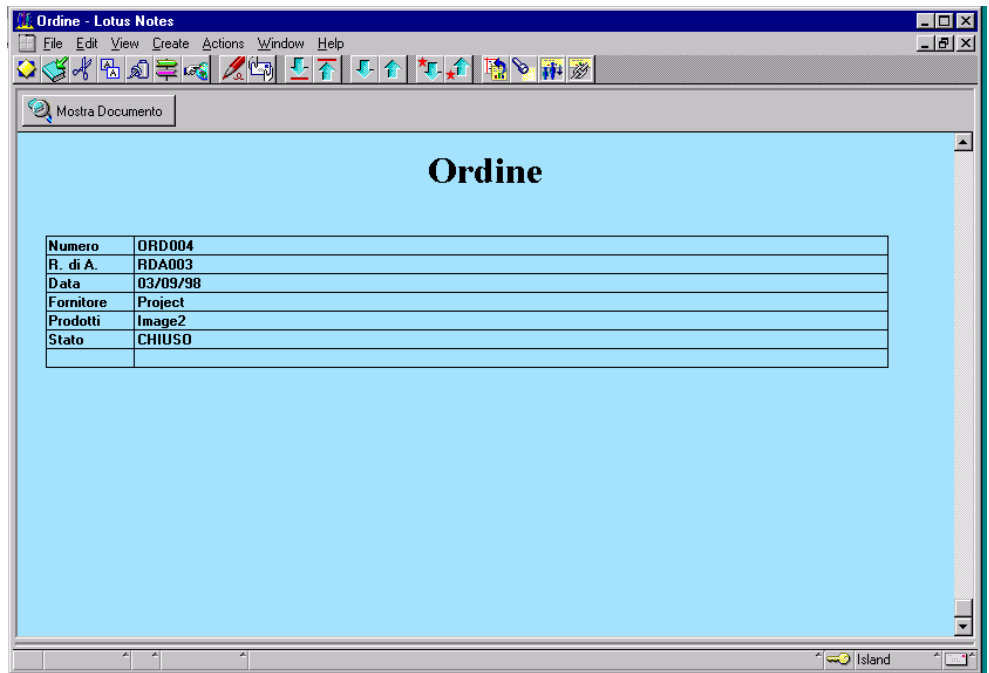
Ordine - Lotus Notes

File Edit View Create Actions Window Help

Mostra Documento

Ordine

| Numero | ORD004 |
|---|---|
| R. di A. | RDA003 |
| Data | 03/09/98 |
| Fornitore | Project |
| Prodotti | Image2 |
| Stato | CHIUSO |
| | |

Island